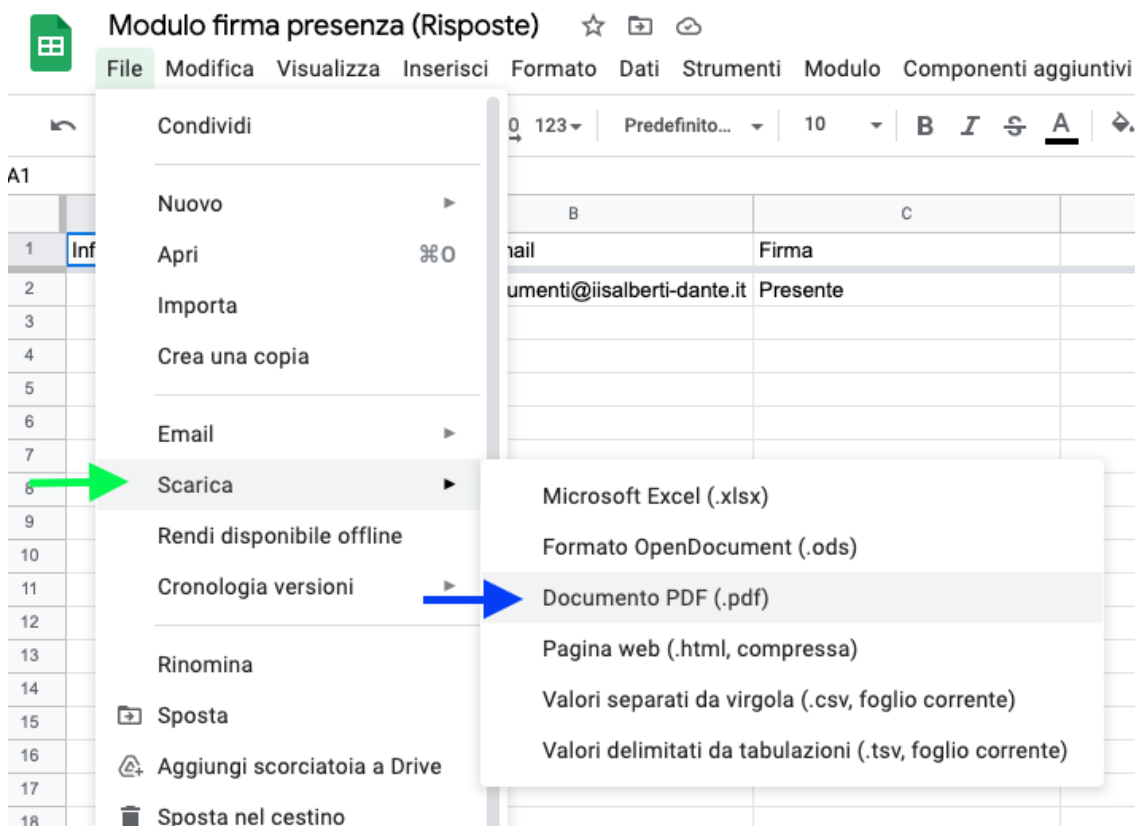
Modulo firma presenza (Risposte)

File Modifica Visualizza Inserisci Formato Dati Strumenti Modulo Componenti aggiuntivi

.0 123 Predefinito... 10 B I S A

A1

| | A | B | C |
|---|---|---|---|
| 1 | Inf | nail | Firma |
| 2 | | umenti@iisalberti-dante.it | Presente |
| 3 | | | |
| 4 | | | |
| 5 | | | |
| 6 | | | |
| 7 | | | |
| 8 | | | |
| 9 | | | |
| 10 | | | |
| 11 | | | |
| 12 | | | |
| 13 | | | |
| 14 | | | |
| 15 | | | |
| 16 | | | |
| 17 | | | |
| 18 | | | |

Condividi

Nuovo

Apri ⌘O

Importa

Crea una copia

Email

Scarica

Rendi disponibile offline

Cronologia versioni

Rinomina

Sposta

Aggiungi scorciatoia a Drive

Sposta nel cestino

Microsoft Excel (.xlsx)

Formato OpenDocument (.ods)

Documento PDF (.pdf)

Pagina web (.html, compressa)

Valori separati da virgola (.csv, foglio corrente)

Valori delimitati da tabulazioni (.tsv, foglio corrente)